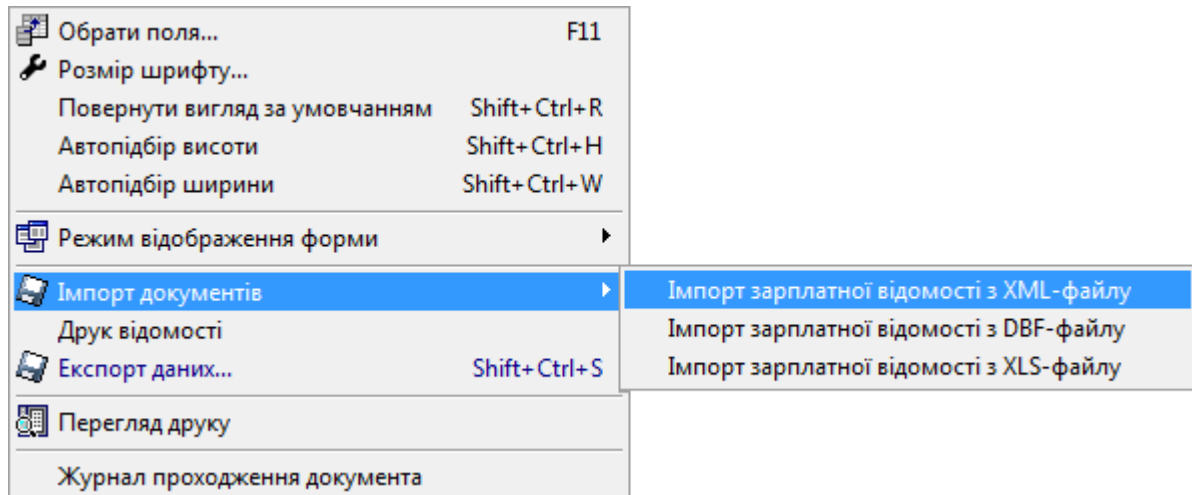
Обрати поля... F11
Розмір шрифту...
Повернути вигляд за умовчанням Shift+Ctrl+R
Автопідбір висоти Shift+Ctrl+H
Автопідбір ширини Shift+Ctrl+W

Режим відображення форми

Імпорт документів
Друк відомості
Експорт даних... Shift+Ctrl+S

Перегляд друку

Журнал проходження документа

Імпорт зарплатної відомості з XML-файлу
Імпорт зарплатної відомості з DBF-файлу
Імпорт зарплатної відомості з XLS-файлу